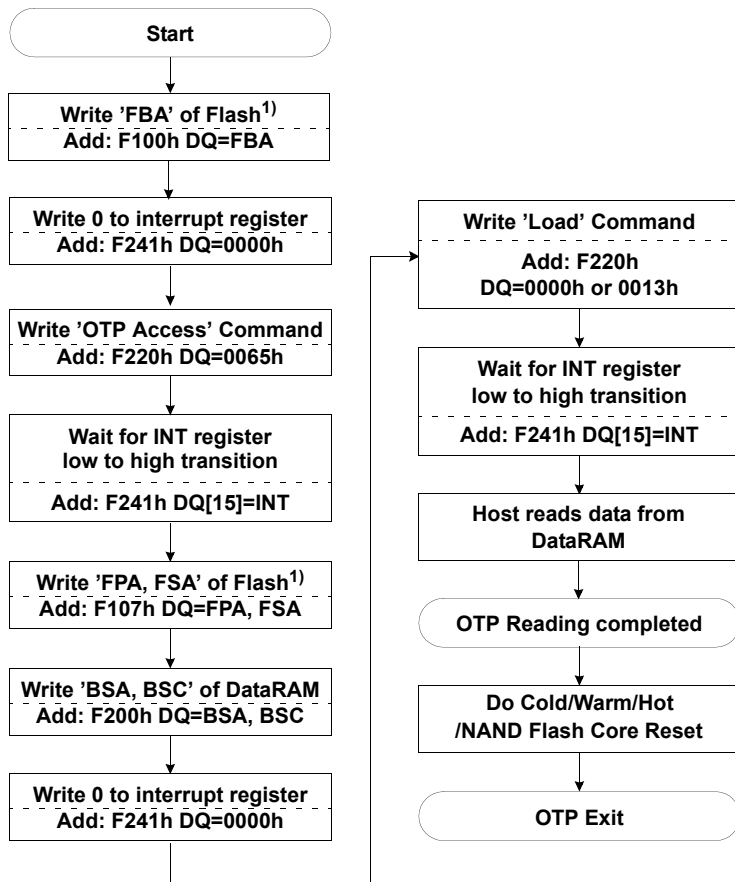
Start

Write 'FBA' of Flash$^{1)}$
Add: F100h DQ=FBA

Write 0 to interrupt register
Add: F241h DQ=0000h

Write 'OTP Access' Command
Add: F220h DQ=0065h

Wait for INT register low to high transition
Add: F241h DQ[15]=INT

Write 'FPA, FSA' of Flash$^{1)}$
Add: F107h DQ=FPA, FSA

Write 'BSA, BSC' of DataRAM
Add: F200h DQ=BSA, BSC

Write 0 to interrupt register
Add: F241h DQ=0000h

Write 'Load' Command
Add: F220h
DQ=0000h or 0013h

Wait for INT register low to high transition
Add: F241h DQ[15]=INT

Host reads data from DataRAM

OTP Reading completed

Do Cold/Warm/Hot /NAND Flash Core Reset

OTP Exit